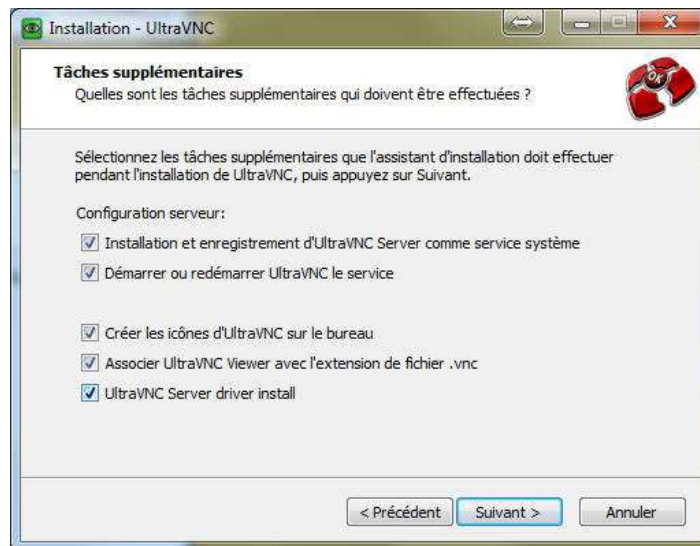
Installation - UltraVNC

Tâches supplémentaires
Quelles sont les tâches supplémentaires qui doivent être effectuées ?

Sélectionnez les tâches supplémentaires que l'assistant d'installation doit effectuer pendant l'installation de UltraVNC, puis appuyez sur Suivant.

Configuration serveur:
Installation et enregistrement d'UltraVNC Server comme service système
Démarrer ou redémarrer UltraVNC le service

Créer les icônes d'UltraVNC sur le bureau
Associer UltraVNC Viewer avec l'extension de fichier .vnc
UltraVNC Server driver install

< Précédent
Suivant >
Annuler